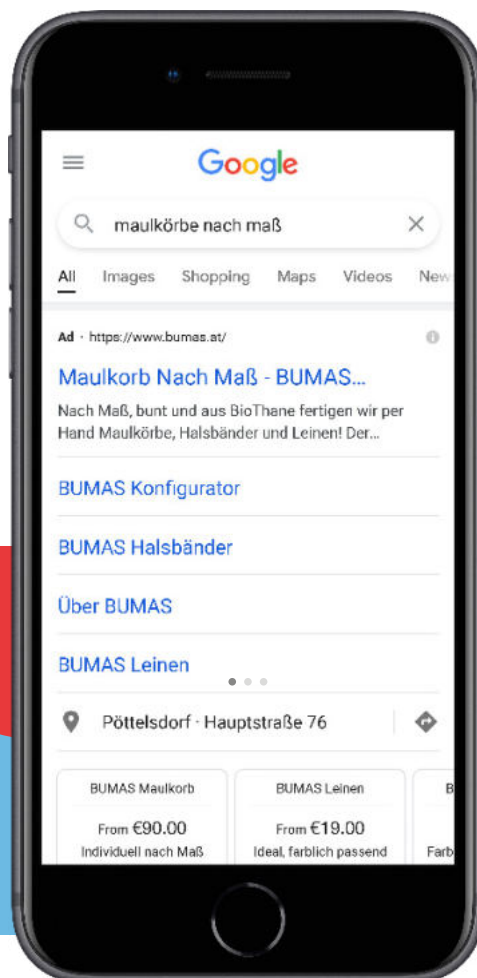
Google

maulkörbe nach maß

All Images Shopping Maps Videos New

Ad · https://www.bumas.at/

Maulkorb Nach Maß - BUMAS...

Nach Maß, bunt und aus BioThane fertigen wir per Hand Maulkörbe, Halsbänder und Leinen! Der...

BUMAS Konfigurator

BUMAS Halsbänder

Über BUMAS

BUMAS Leinen

Pöttelsdorf · Hauptstraße 76

BUMAS Maulkorb
From €90.00
Individuell nach Maß

BUMAS Leinen
From €19.00
Ideal, farblich passend

B
Farb